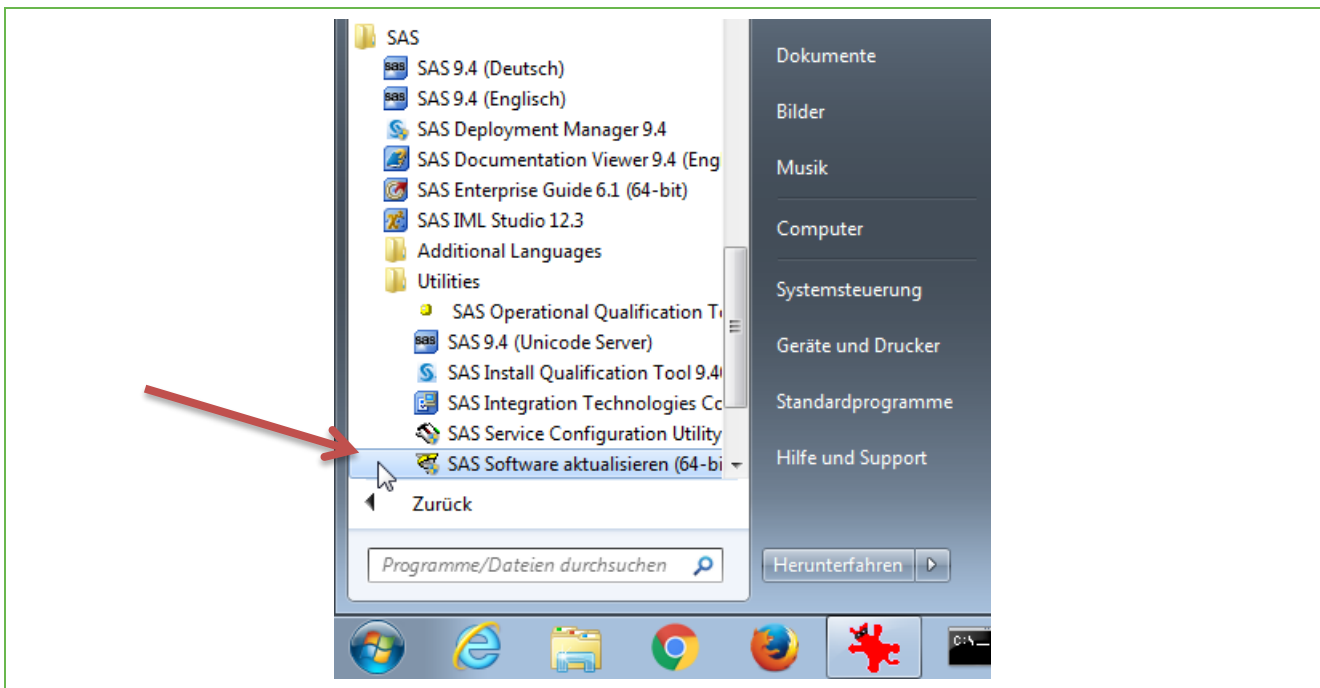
SAS
SAS 9.4 (Deutsch)
SAS 9.4 (Englisch)
SAS Deployment Manager 9.4
SAS Documentation Viewer 9.4 (Eng
SAS Enterprise Guide 6.1 (64-bit)
SAS IML Studio 12.3
Additional Languages
Utilities
SAS Operational Qualification T
SAS 9.4 (Unicode Server)
SAS Install Qualification Tool 9.4
SAS Integration Technologies C
SAS Service Configuration Utility
SAS Software aktualisieren (64-bi
Zurück
Programme/Dateien durchsuchen

Dokumente
Bilder
Musik
Computer
Systemsteuerung
Geräte und Drucker
Standardprogramme
Hilfe und Support
Herunterfahren